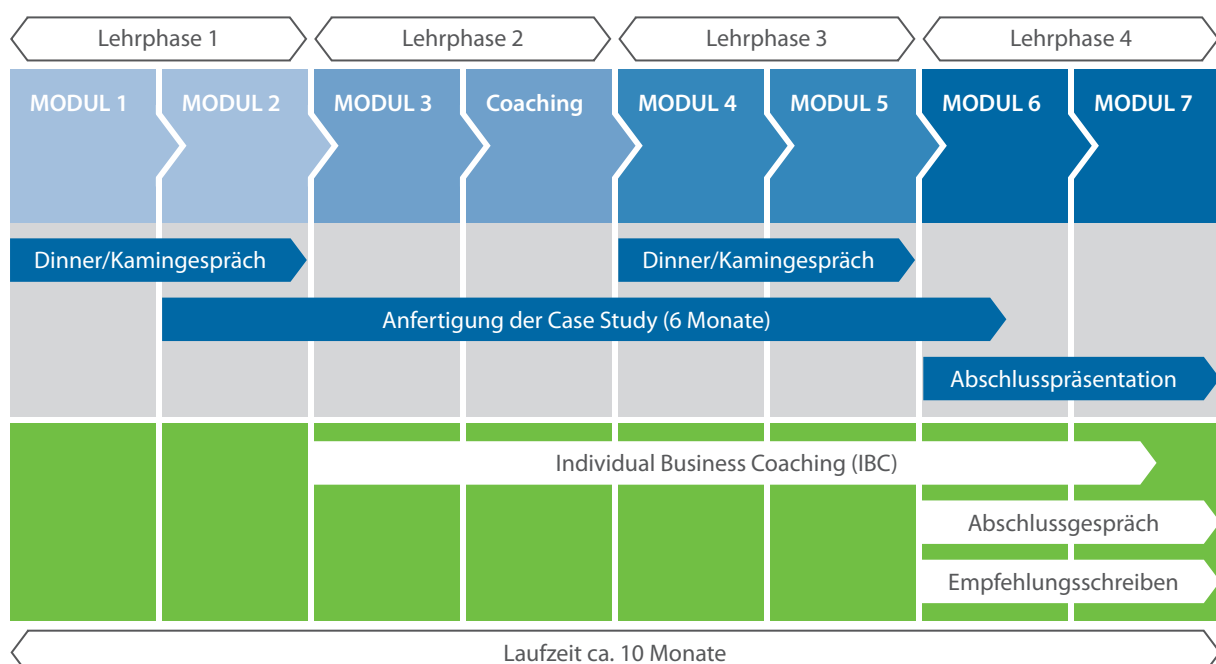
Lehrphase 1
Lehrphase 2
Lehrphase 3
Lehrphase 4

MODUL 1
MODUL 2
MODUL 3
Coaching
MODUL 4
MODUL 5
MODUL 6
MODUL 7

Dinner/Kamingespräch
Dinner/Kamingespräch
Anfertigung der Case Study (6 Monate)
Abschlusspräsentation

Individual Business Coaching (IBC)
Abschlussgespräch
Empfehlungsschreiben

Laufzeit ca. 10 Monate